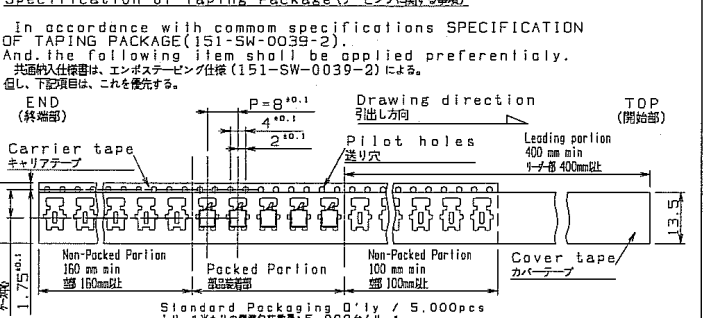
Specification of Taping Package(テーピング梱包仕様)

In accordance with commom specifications SPECIFICATION OF TAPING PACKAGE(151-SW-0039-2).
And, the following item shall be applied preferentialy.
共通納入仕様書は、エンボステーピング仕様(151-SW-0039-2)による。
但し、下記項目は、これを優先する。

END
(終端部)

$P=8^{\pm0.1}$
$4^{\pm0.1}$
$2^{\pm0.1}$

Drawing direction
引出し方向

TOP
(開始部)

Carrier tape
キャリアテープ

Pilot holes
送り穴

Leading portion
400 mm min
リーダー部 400mm以上

13.5

$1.75^{\pm0.1}$

Non-Packed Portion
160 mm min
部 160mm以上

Packed Portion
部品装着部

Non-Packed Portion
100 mm min
部 100mm以上

Cover tape
カバーテープ

Standard Packaging Q'ty / 5,000pcs
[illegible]